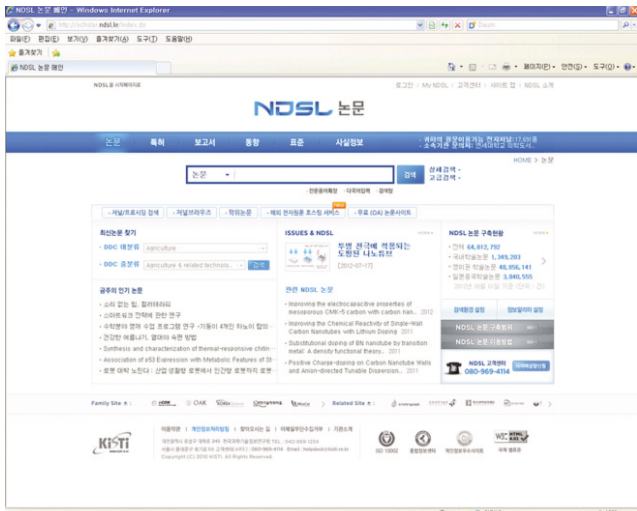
NDSL 논문 메인 - Windows Internet Explorer

http://ndsl.kr/index.do

파일(F) 편집(E) 보기(V) 즐겨찾기(A) 도구(T) 도움말(H)

즐겨찾기

NDSL 논문 메인

페이지(P) 안전(S) 도구(O)

로그인 | My NDSL | 고객센터 | 사이트 맵 | NDSL 소개

NDSL 논문

논문 특허 보고서 동향 표준 사실정보

HOME > 논문

논문 검색 상세검색 고급검색

전문용어해설 다국어입력 검색팁

저널/프로시딩 검색 저널브라우즈 학위논문 해외 전자원문 표시 서비스 무료 (OA) 논문사이트

최신논문 찾기

DDC 대분류 Agriculture

DDC 중분류 Agriculture & related technolo... 검색

공주의 인기 논문

ISSUES & NDSL

투명 전극에 적용되는 도전된 나노튜브

[2012-07-17]

관련 NDSL 논문

Improving the electrocapacitive properties of mesoporous CMK-5 carbon with carbon nan... 2012

Improving the Chemical Reactivity of Single-Wall Carbon Nanotubes with Lithium Doping 2011

Substitutional doping of BN nanotube by transition metal: A density functional theory... 2011

Positive Charge-doping on Carbon Nanotube Walls and Anion-directed Tunable Dispersion... 2011

NDSL 논문 구축현황

전체 64,813,792

국내학술논문 1,349,203

해외학술논문 46,956,141

일본학술논문 3,840,555

Synthesis and characterization of thermal-responsive chitin

Association of p53 Expression with Metabolic Features of St

NDSL 고객센터 080-969-4114

Family Site

Related Site

KISTI

Copyright (C) 2010 KISTI. All Rights Reserved.